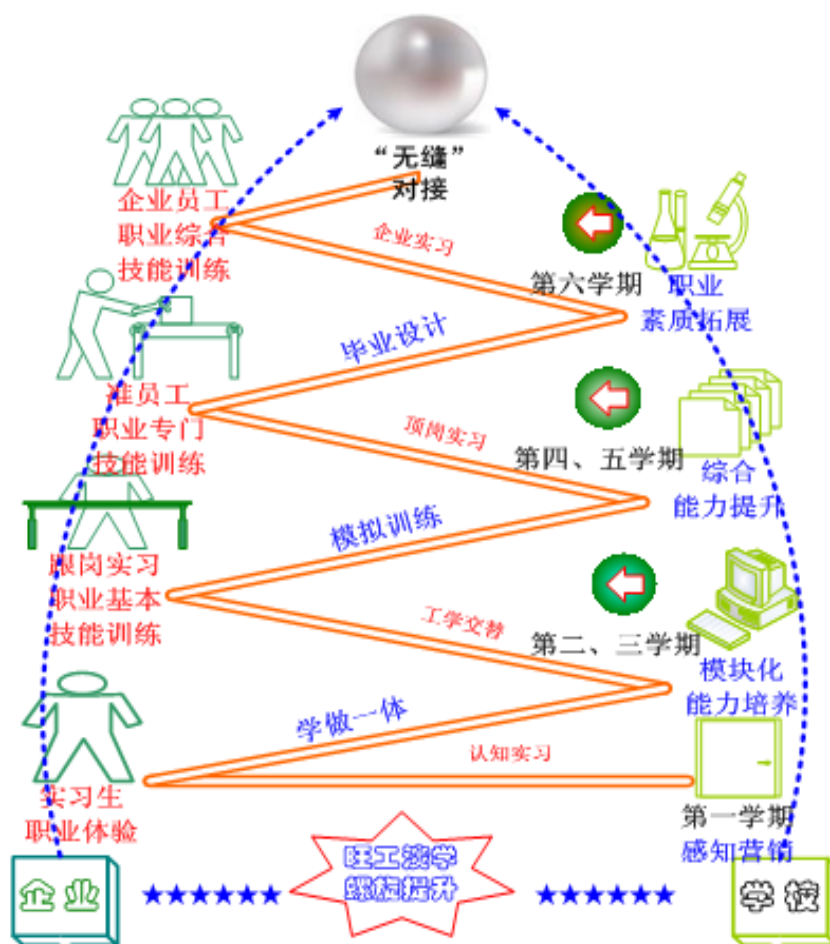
"无缝"
对接

企业员工
职业综合
技能训练

企业实习

第六学期
职业
素质拓展

毕业设计

准员工
职业专门
技能训练

顶岗实习

第四、五学期
综合
能力提升

模拟训练

跟岗实习
职业基本
技能训练

工学交替

第二、三学期
模块化
能力培养

学做一体

认知实习

实习生
职业体验

第一学期
感知营销

企业
★★★★★★
旺工淡学
螺旋提升
★★★★★★
学校